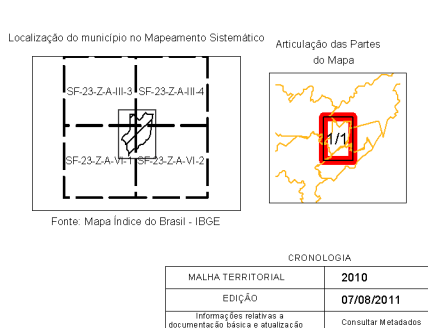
Localização do município no Mapeamento Sistemático

SF-23-Z-A-III-3
SF-23-Z-A-III-4
SF-23-Z-A-VI-1
SF-23-Z-A-VI-2

Fonte: Mapa Índice do Brasil - IBGE

Articulação das Partes do Mapa

1/1

CRONOLOGIA

| MALHA TERRITORIAL | 2010 |
|---|---|
| EDIÇÃO | 07/08/2011 |
| Informações relativas a documentação básica e atualização | Consultar Metadados |